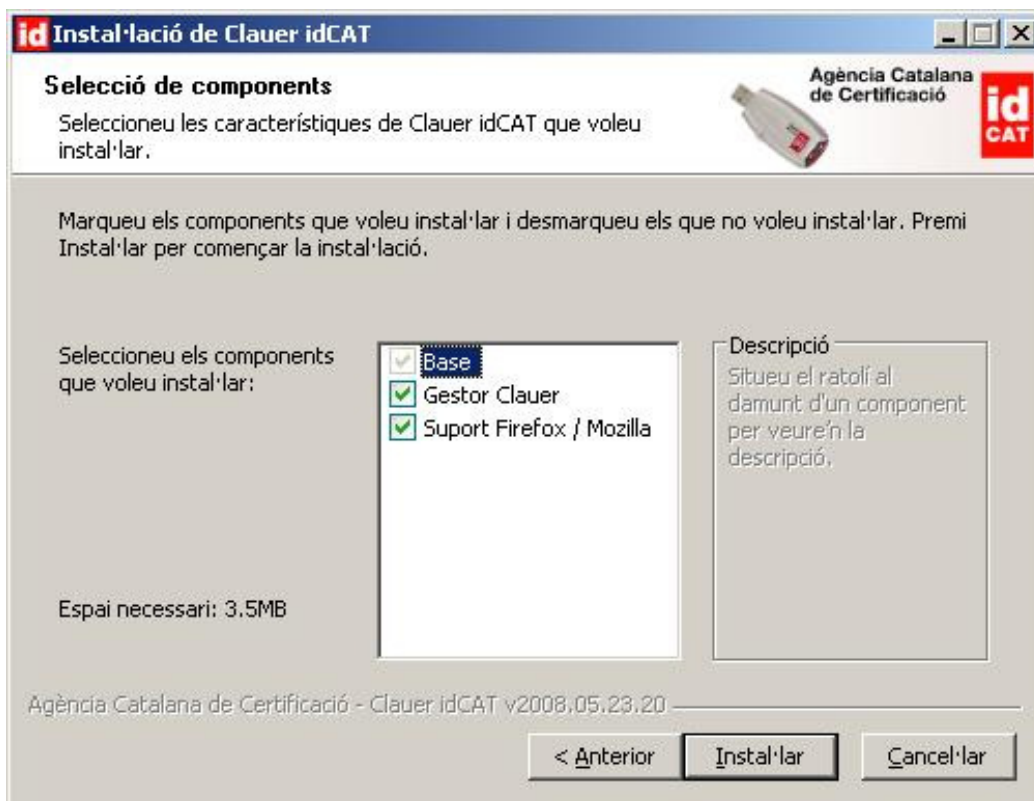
id Instal·lació de Clauer idCAT

Selecció de components

Seleccioneu les característiques de Clauer idCAT que voleu instal·lar.

Agència Catalana de Certificació

id CAT

Marqueu els components que voleu instal·lar i desmarqueu els que no voleu instal·lar. Premi Instal·lar per començar la instal·lació.

Seleccioneu els components que voleu instal·lar:

Base
Gestor Clauer
Suport Firefox / Mozilla

Descripció
Situeu el ratolí al damunt d'un component per veure'n la descripció.

Espai necessari: 3.5MB

Agència Catalana de Certificació - Clauer idCAT v2008.05.23.20

< Anterior
Instal·lar
Cancel·lar